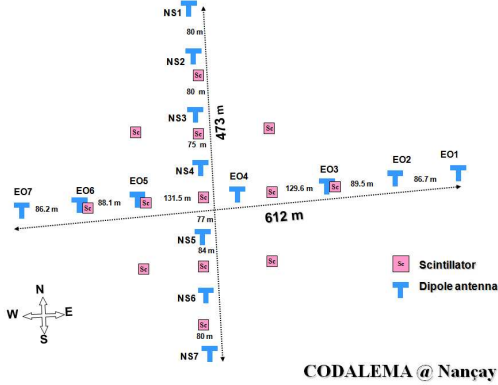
NS1
80 m
NS2
Sc
80 m
NS3
473 m
Sc
Sc
75 m
NS4
EO4
EO3
EO2
EO1
EO5
EO7
EO6
Sc
Sc
131.5 m
Sc
129.6 m
Sc
89.5 m
86.7 m
86.2 m
Sc
88.1 m
612 m
77 m
NS5
84 m
Sc
Sc
Sc
Sc
Scintillator
Dipole antenna
N
W
E
S
NS6
Sc
80 m
NS7
CODALEMA @ Nançay